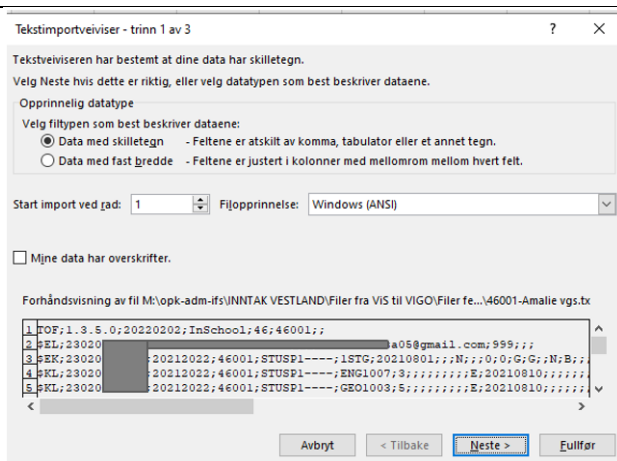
Tekstimportveiviser - trinn 1 av 3

?

X

Tekstveiviseren har bestemt at dine data har skilletegn.

Velg Neste hvis dette er riktig, eller velg datatypen som best beskriver dataene.

Opprinnelig datatype

Velg filtypen som best beskriver dataene:

Data med skilletegn - Feltene er atskilt av komma, tabulator eller et annet tegn.

Data med fast bredde - Feltene er justert i kolonner med mellomrom mellom hvert felt.

Start import ved rad: 1

Filopprinnelse: Windows (ANSI)

Mine data har overskrifter.

Forhåndsvisning av fil M:\opk-adm-ifs\INNTAK VESTLAND\Filer fra ViS til VIGO\Filer fe...\46001-Amalie vgs.tx

1 TOF;1.3.5.0;20220202;InSchool;46;46001;;
2 SEL;23020 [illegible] a05@gmail.com;999;;;
3 SEK;23020 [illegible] ;20212022;46001;STUSP1----;1STG;20210801;;N;;0;0;G;G;;N;B;;
4 SKL;23020 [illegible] ;20212022;46001;STUSP1----;ENG1007;3;;;;;;;;;E;20210810;;;;;
5 SKL;23020 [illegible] ;20212022;46001;STUSP1----;GEO1003;5;;;;;;;;;E;20210810;;;;;

Avbryt

< Tilbake

Neste >

Fullfør